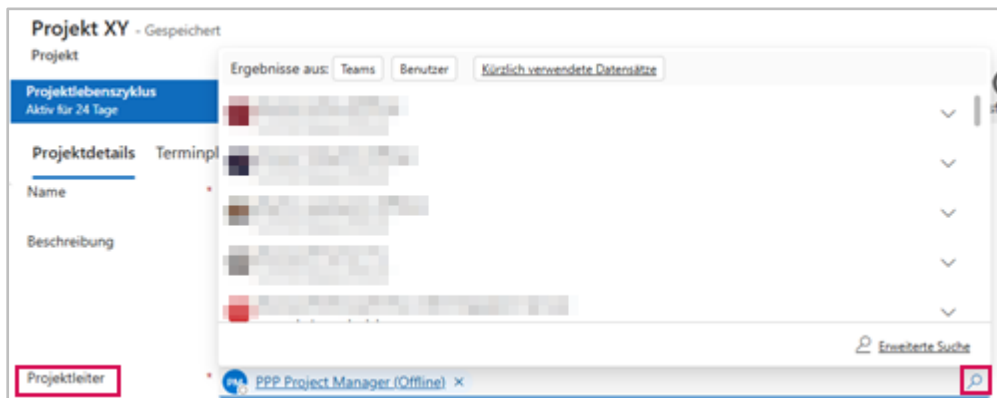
Projekt XY - Gespeichert
Projekt

Projektlebenszyklus
Aktiv für 24 Tage

Projektdetails Terminpl

Name *

Beschreibung

Projektleiter *

Ergebnisse aus: Teams Benutzer Kürzlich verwendete Datensätze

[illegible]
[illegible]
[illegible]
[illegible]
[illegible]

Erweiterte Suche

PM PPP Project Manager (Offline) ×